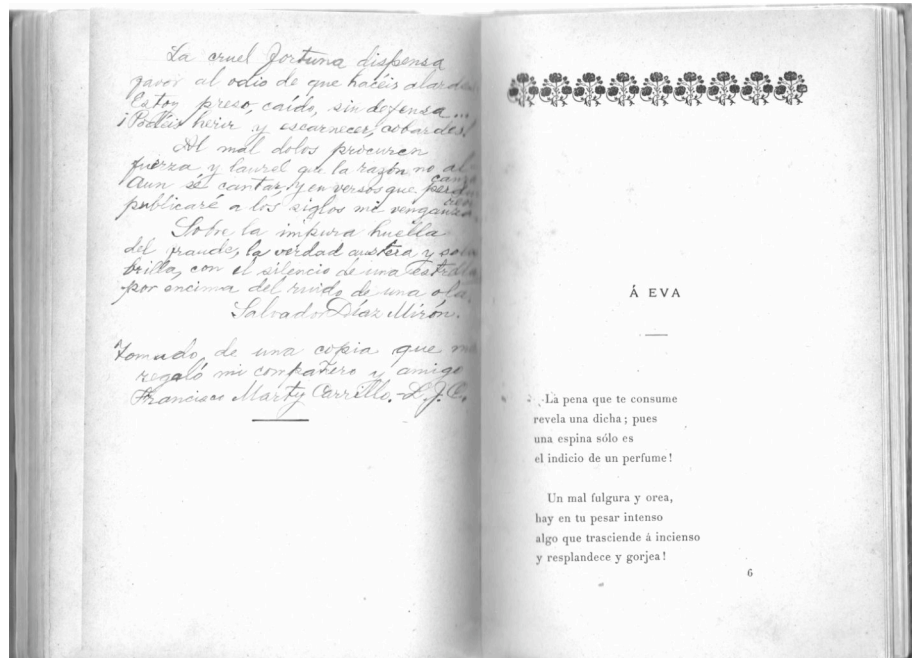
La cruel Fortuna dispensa
favor al odio de que hacéis alarde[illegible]
Estoy preso, caído, sin defensa...
¡Podéis herir y escarnecer, cobardes!
Al mal dolos procuren
fuerza y laurel que la razón no al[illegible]
Aun sé cantar, y en versos que. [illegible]
publicaré a los siglos mi venganza.
Sobre la impura huella
del fraude, la verdad austera y so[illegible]
brilla, con el silencio de una estrella
por encima del ruido de una ola.
Salvador Díaz Mirón.

Tomado de una copia que me regaló mi compañero y amigo Francisco Marty Carrillo. L. J. C.

Á EVA

La pena que te consume
revela una dicha; pues
una espina sólo es
el indicio de un perfume!

Un mal fulgura y orea,
hay en tu pesar intenso
algo que trasciende á incienso
y resplandece y gorjea!

6